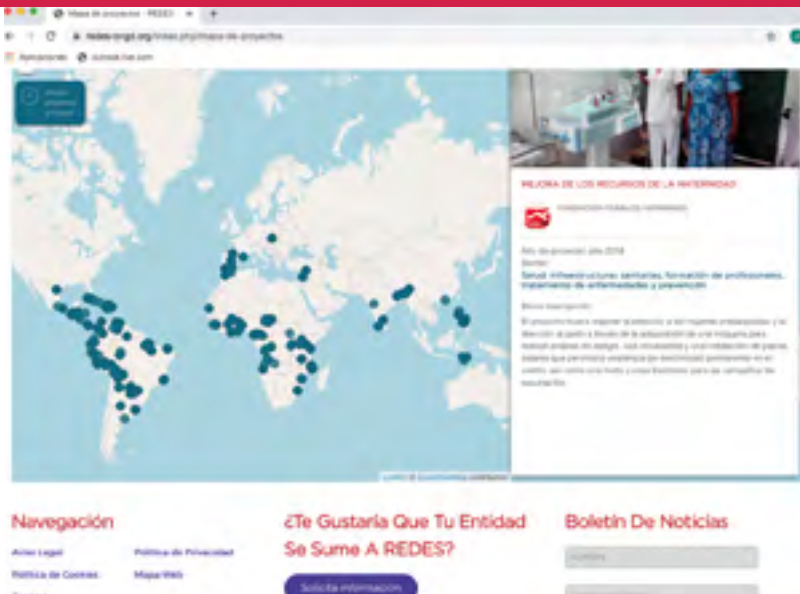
Mapa de proyectos - REDES

redes-ongd.org/index.php/mapa-de-proyectos

Aplicaciones

MEJORA DE LOS RECURSOS DE LA MATERNIDAD

FUNDACIÓN PUEBLOS HERMANOS

Año de proyecto: año 2018

Sector:

Salud: infraestructuras sanitarias, formación de profesionales, tratamiento de enfermedades y prevención

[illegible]

Navegación

Aviso Legal

Política de Privacidad

Política de Cookies

Mapa Web

¿Te Gustaría Que Tu Entidad Se Sume A REDES?

Solicita información

Boletín De Noticias

Nombre